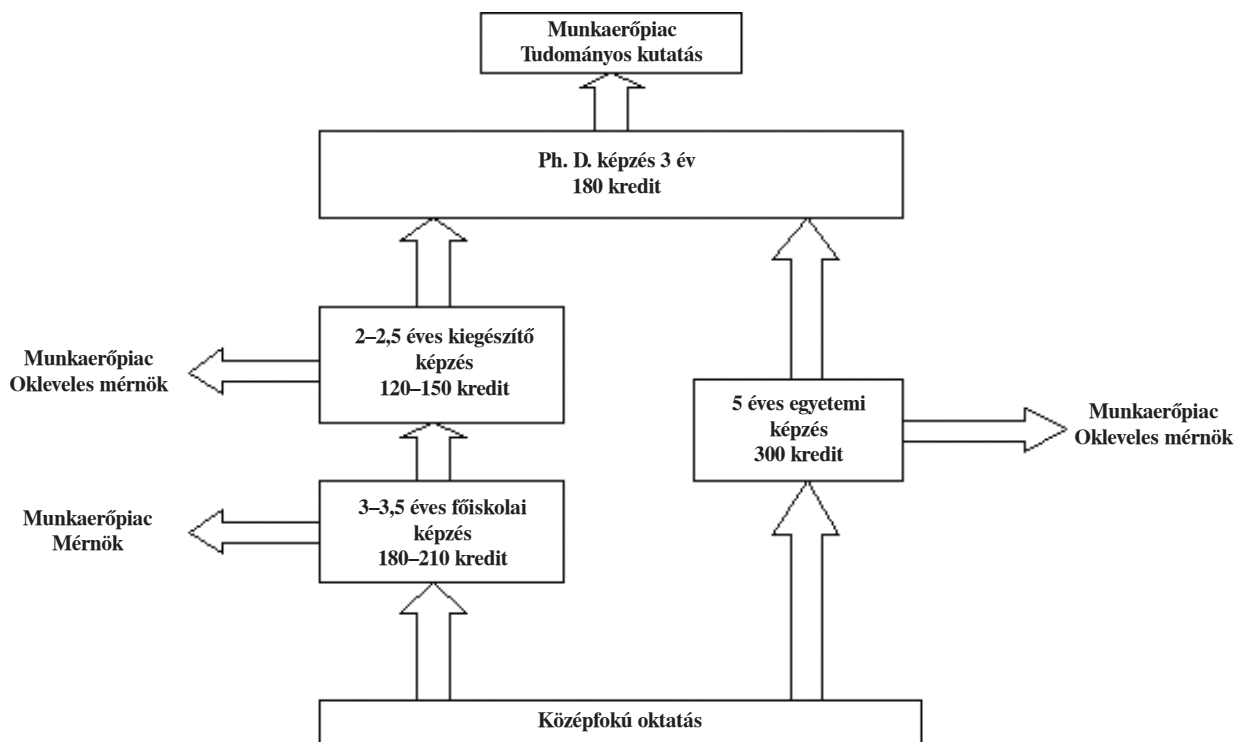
Munkaerőpiac
Tudományos kutatás

Ph. D. képzés 3 év
180 kredit

Munkaerőpiac
Okleveles mérnök

2–2,5 éves kiegészítő képzés
120–150 kredit

5 éves egyetemi képzés
300 kredit

Munkaerőpiac
Okleveles mérnök

Munkaerőpiac
Mérnök

3–3,5 éves főiskolai képzés
180–210 kredit

Középfokú oktatás